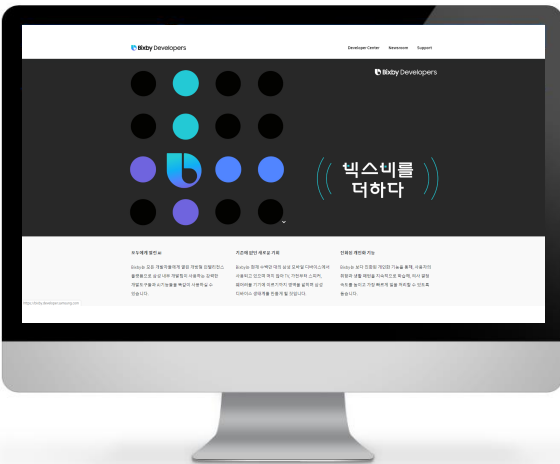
Bixby Developers

Developer Center Newsroom Support

Bixby Developers

빅스비를 더하다

누구에게 열린 AI

Bixby는 모든 개발자들에게 열린 개방형 인텔리전스 플랫폼으로 삼성 내부 개발팀이 사용하는 강력한 개발도구들과 AI기능들을 똑같이 사용하실 수 있습니다.

기존에 없던 새로운 기회

Bixby 캡슐 서랍 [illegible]

진화된 개인화 기능

Bixby는 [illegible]

https://bixby.developer.samsung.com